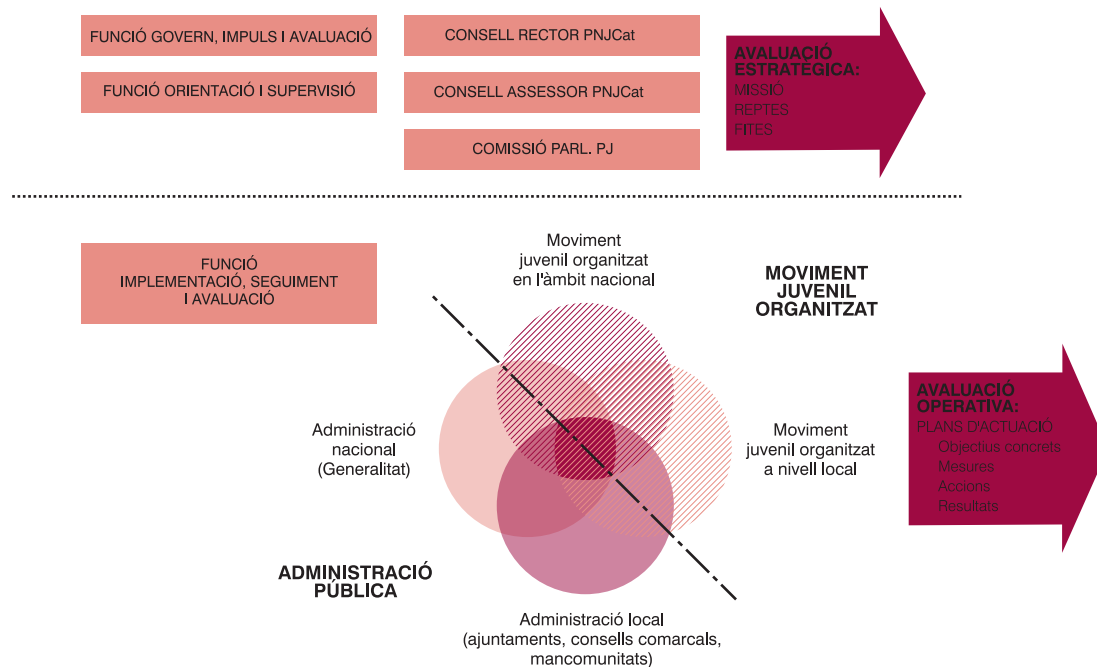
FUNCIÓ GOVERN, IMPULS I AVALUACIÓ

FUNCIÓ ORIENTACIÓ I SUPERVISIÓ

CONSELL RECTOR PNJCat

CONSELL ASSESSOR PNJCat

COMISSIÓ PARL. PJ

AVALUACIÓ ESTRATÈGICA:
MISSIÓ
REPTES
FITES

FUNCIÓ IMPLEMENTACIÓ, SEGUIMENT I AVALUACIÓ

Moviment juvenil organitzat en l'àmbit nacional

MOVIMENT JUVENIL ORGANITZAT

Administració nacional (Generalitat)

Moviment juvenil organitzat a nivell local

AVALUACIÓ OPERATIVA:
PLANS D'ACTUACIÓ
Objectius concrets
Mesures
Accions
Resultats

ADMINISTRACIÓ PÚBLICA

Administració local (ajuntaments, consells comarcals, mancomunitats)